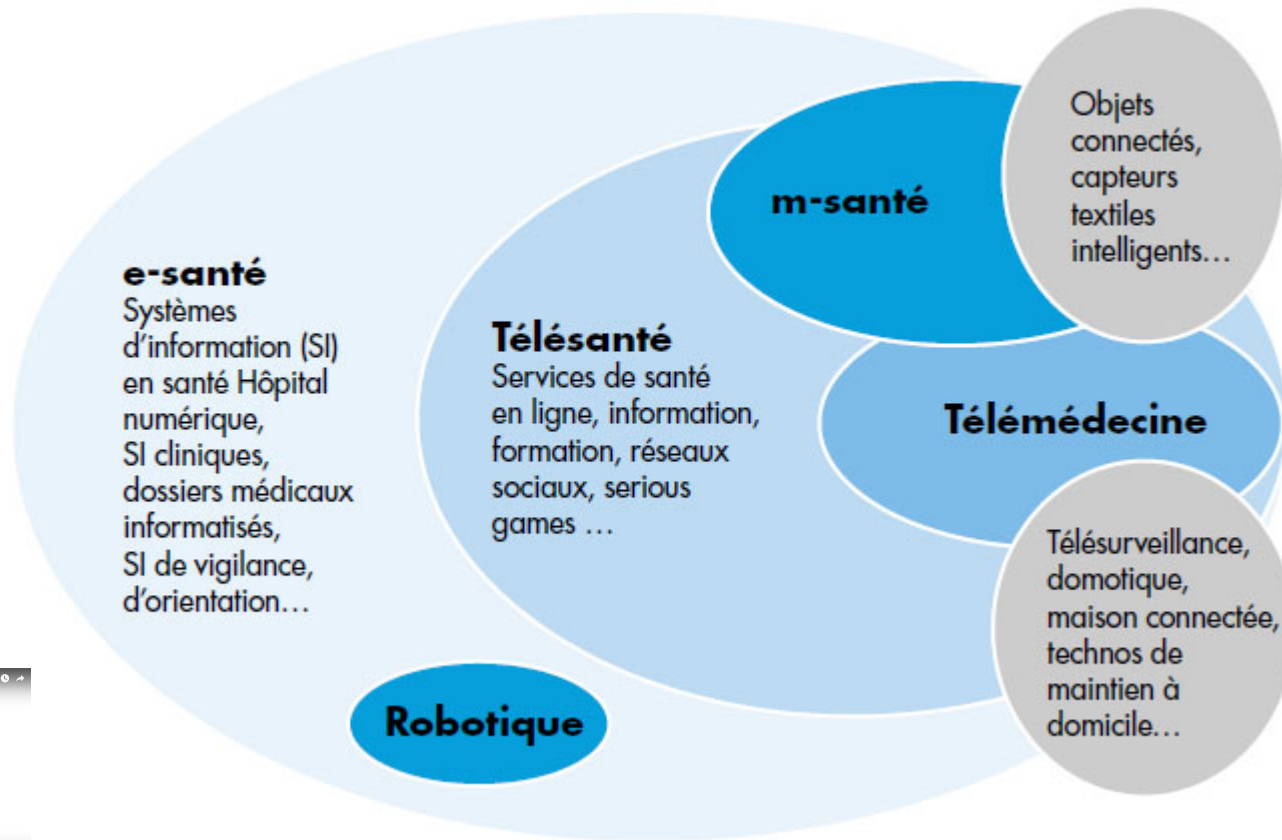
e-santé
Systèmes d'information (SI) en santé Hôpital numérique, SI cliniques, dossiers médicaux informatisés, SI de vigilance, d'orientation…

Télésanté
Services de santé en ligne, information, formation, réseaux sociaux, serious games …

m-santé

Objets connectés, capteurs textiles intelligents…

Télémédecine

Télésurveillance, domotique, maison connectée, technos de maintien à domicile…

Robotique